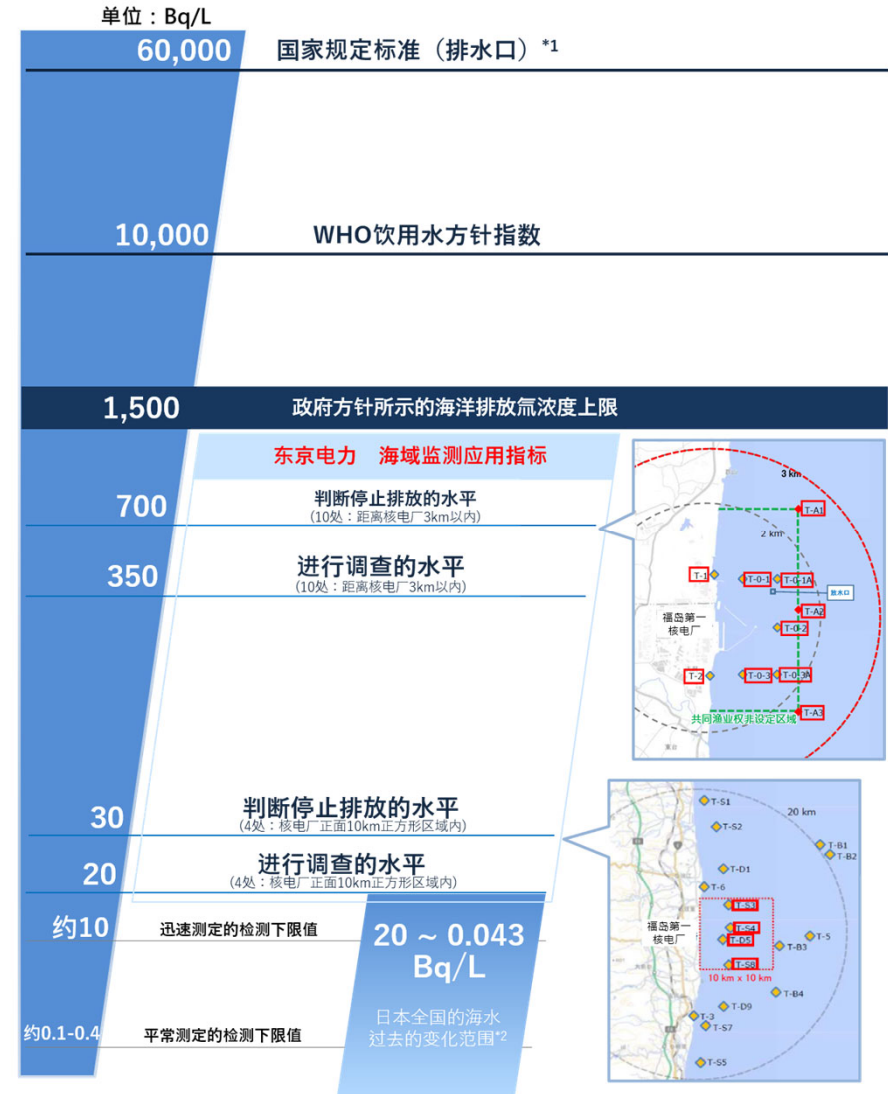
单位：Bq/L

60,000 国家规定标准（排水口）*1

10,000 WHO饮用水方针指数

1,500 政府方针所示的海洋排放氚浓度上限

东京电力 海域监测应用指标

700 判断停止排放的水平
（10处：距离核电厂3km以内）

350 进行调查的水平
（10处：距离核电厂3km以内）

3 km
2 km
T-A1
T-1
T-0-1
T-0-1A
放水口
T-A2
福岛第一核电厂
T-0-2
T-2
T-0-3
T-0-3A
T-A3
共同渔业权非设定区域

30 判断停止排放的水平
（4处：核电厂正面10km正方形区域内）

20 进行调查的水平
（4处：核电厂正面10km正方形区域内）

约10 迅速测定的检测下限值

20 ~ 0.043 Bq/L
日本全国的海水过去的变化范围*2

约0.1-0.4 平常测定的检测下限值

T-S1
20 km
T-S2
T-B1
T-B2
T-D1
T-6
T-S3
福岛第一核电厂
T-S4
T-D5
T-5
T-B3
T-S8
10 km x 10 km
T-B4
T-D9
T-3
T-S7
T-S5